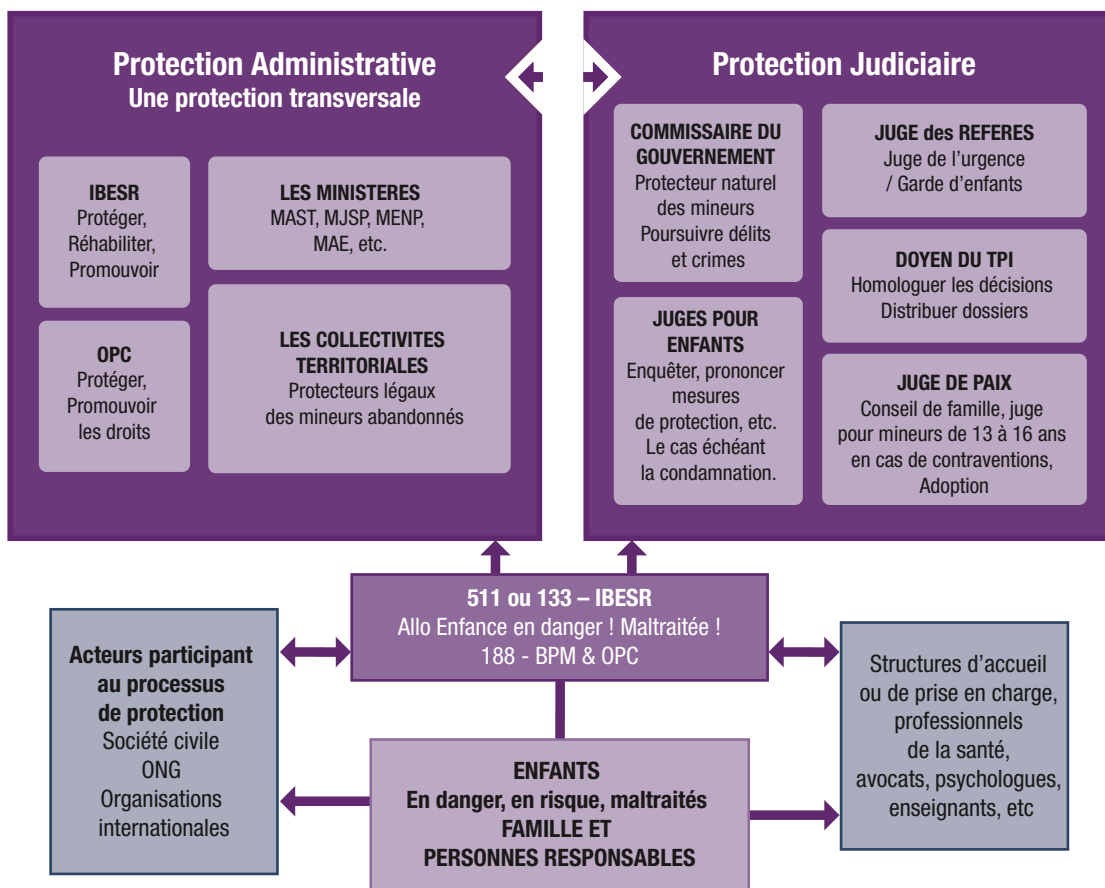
Protection Administrative
Une protection transversale

IBESR
Protéger, Réhabiliter, Promouvoir

LES MINISTERES
MAST, MJSP, MENP, MAE, etc.

OPC
Protéger, Promouvoir les droits

LES COLLECTIVITES TERRITORIALES
Protecteurs légaux des mineurs abandonnés

Protection Judiciaire

COMMISSAIRE DU GOUVERNEMENT
Protecteur naturel des mineurs
Poursuivre délits et crimes

JUGE des REFERES
Juge de l'urgence / Garde d'enfants

DOYEN DU TPI
Homologuer les décisions
Distribuer dossiers

JUGES POUR ENFANTS
Enquêter, prononcer mesures de protection, etc. Le cas échéant la condamnation.

JUGE DE PAIX
Conseil de famille, juge pour mineurs de 13 à 16 ans en cas de contraventions, Adoption

511 ou 133 – IBESR
Allo Enfance en danger ! Maltraitée !
188 - BPM & OPC

Acteurs participant au processus de protection
Société civile
ONG
Organisations internationales

Structures d'accueil ou de prise en charge, professionnels de la santé, avocats, psychologues, enseignants, etc

ENFANTS
En danger, en risque, maltraités
FAMILLE ET PERSONNES RESPONSABLES